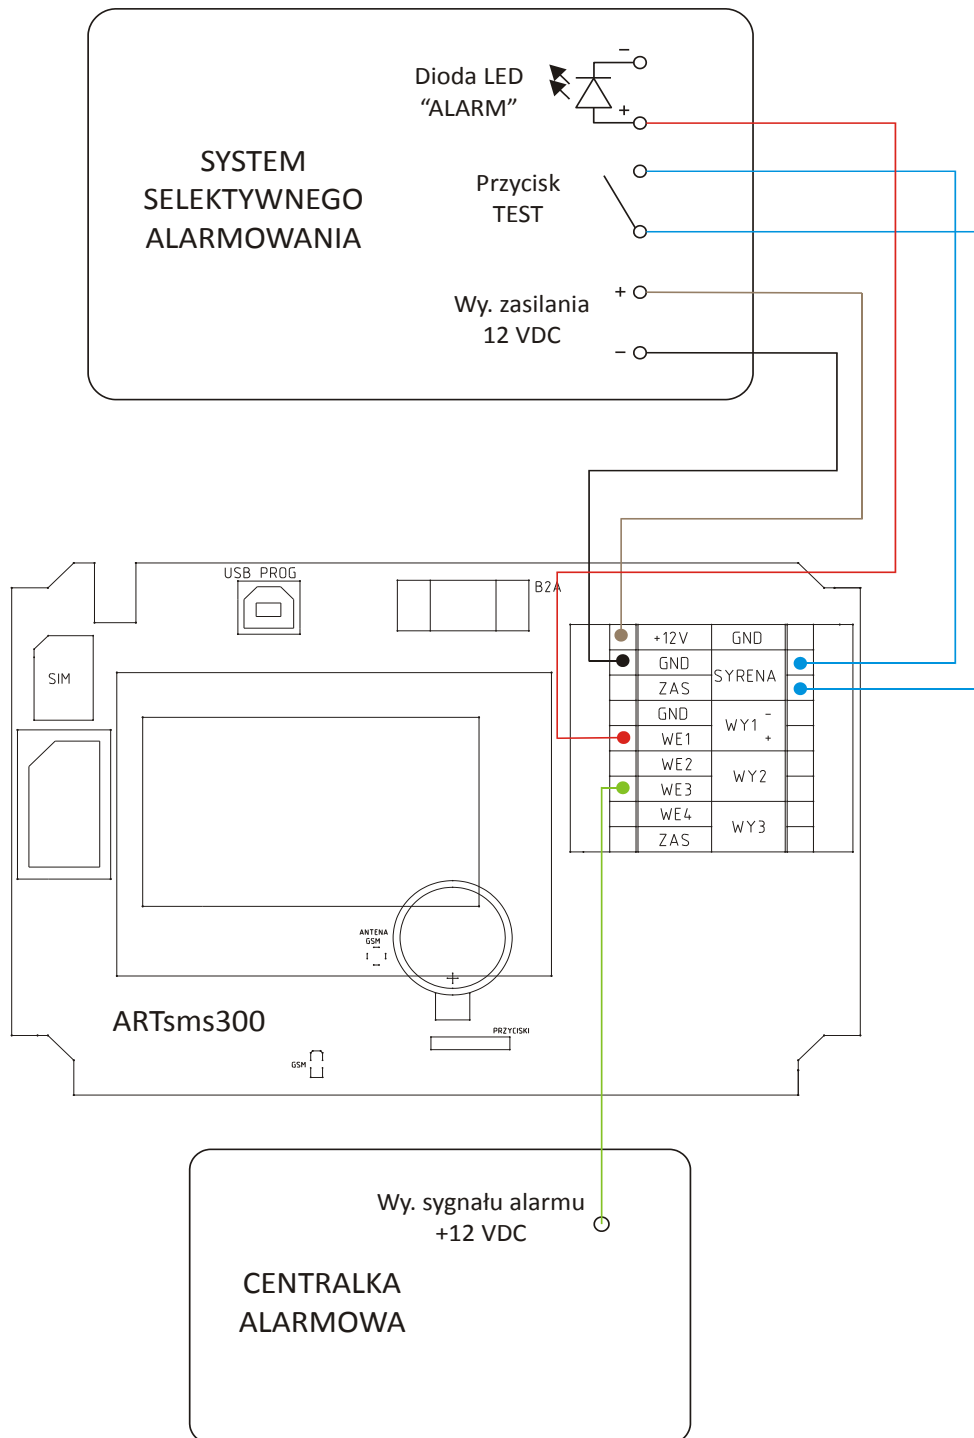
SYSTEM SELEKTYWNEGO ALARMOWANIA

Dioda LED “ALARM”

–

+

Przycisk TEST

+

Wy. zasilania 12 VDC

–

USB PROG

B2A

SIM

| +12V | GND |
|---|---|
| GND | SYRENA |
| ZAS | |
| GND | WY1 – + |
| WE1 | |
| WE2 | WY2 |
| WE3 | |
| WE4 | WY3 |
| ZAS | |

ANTENA GSM

PRZYCISKI

ARTsms300

GSM

Wy. sygnału alarmu +12 VDC

CENTRALKA ALARMOWA